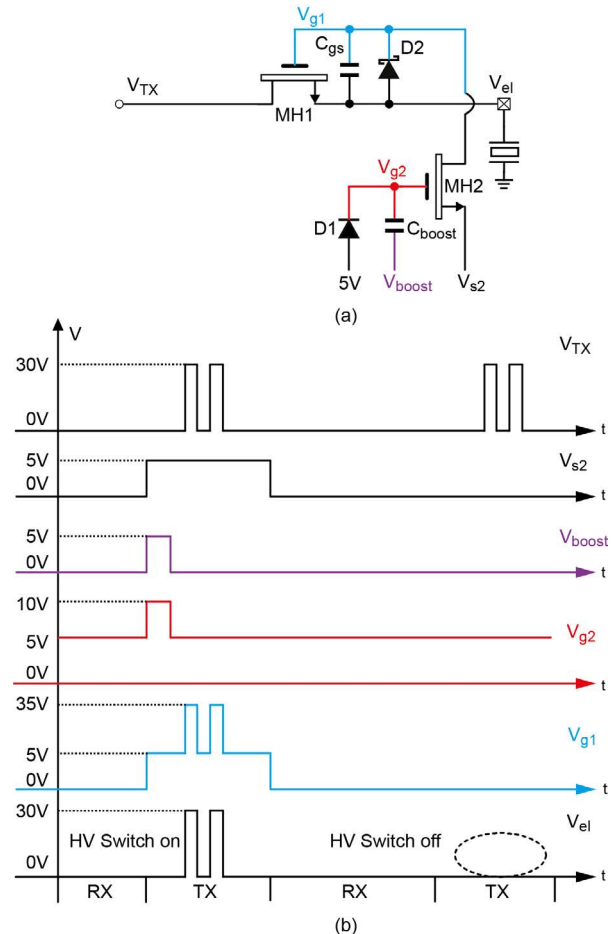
$V_{g1}$
$C_{gs}$
D2
$V_{TX}$
MH1
$V_{el}$
$V_{g2}$
MH2
D1
$C_{boost}$
5V
$V_{boost}$
$V_{s2}$
(a)

V
30V
0V
$V_{TX}$
t
5V
0V
$V_{s2}$
t
5V
0V
$V_{boost}$
t
10V
5V
$V_{g2}$
0V
t
35V
5V
0V
$V_{g1}$
t
30V
0V
$V_{el}$
HV Switch on
HV Switch off
t
RX
TX
RX
TX
(b)